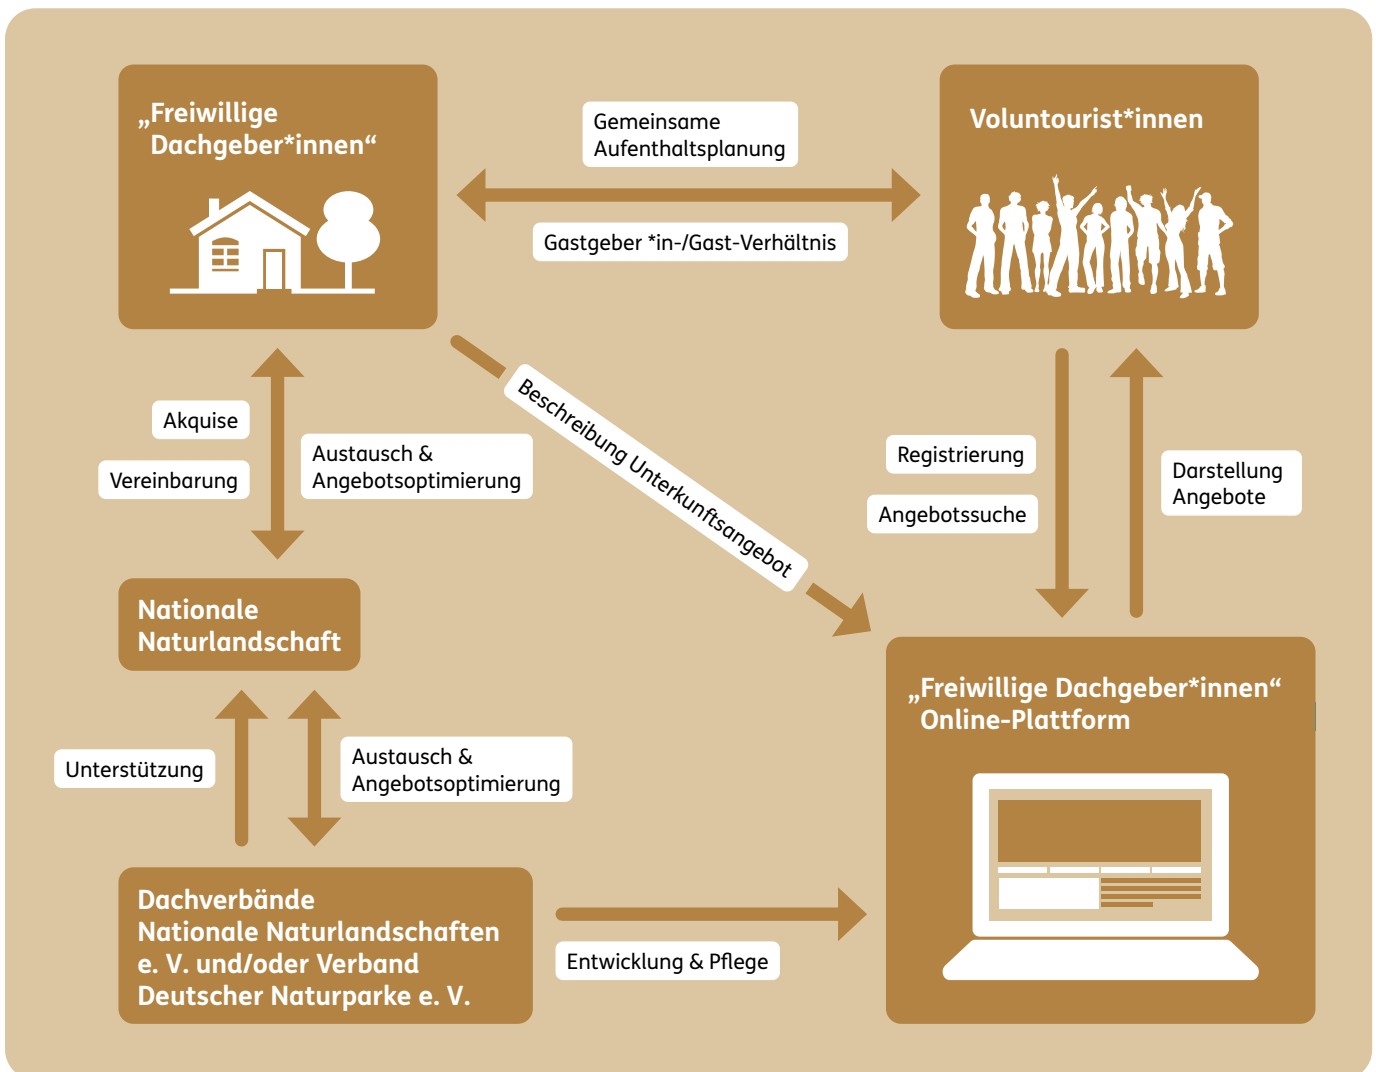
„Freiwillige Dachgeber*innen“

Gemeinsame Aufenthaltsplanung

Gastgeber *in-/Gast-Verhältnis

Voluntourist*innen

Akquise

Vereinbarung

Austausch & Angebotsoptimierung

Beschreibung Unterkunftsangebot

Registrierung

Angebotssuche

Darstellung Angebote

Nationale Naturlandschaft

„Freiwillige Dachgeber*innen“ Online-Plattform

Unterstützung

Austausch & Angebotsoptimierung

Dachverbände Nationale Naturlandschaften e. V. und/oder Verband Deutscher Naturparke e. V.

Entwicklung & Pflege